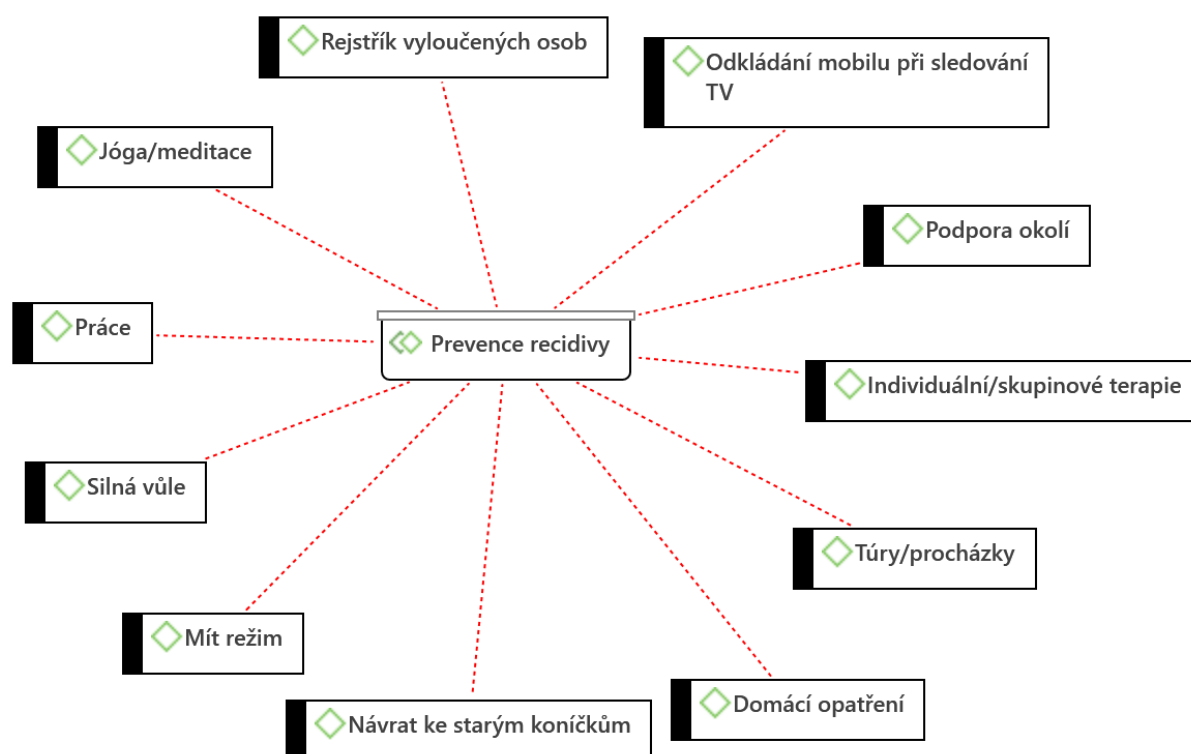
Rejstřík vyloučených osob

Odkládání mobilu při sledování TV

Jóga/meditace

Podpora okolí

Práce

Prevence recidivy

Individuální/skupinové terapie

Silná vůle

Túry/procházky

Mít režim

Domácí opatření

Návrat ke starým koníčkům